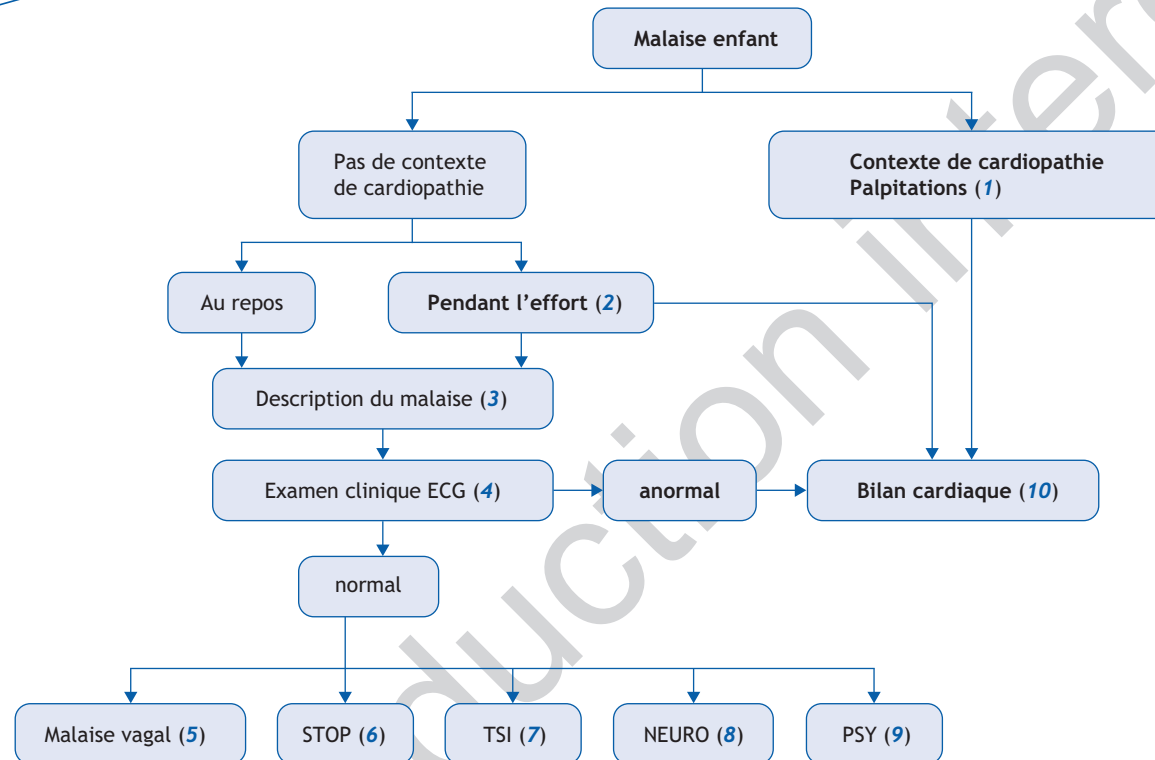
Malaise enfant

Pas de contexte de cardiopathie

Contexte de cardiopathie Palpitations (1)

Au repos

Pendant l'effort (2)

Description du malaise (3)

Examen clinique ECG (4)

anormal

Bilan cardiaque (10)

normal

Malaise vagal (5)

STOP (6)

TSI (7)

NEURO (8)

PSY (9)

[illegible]